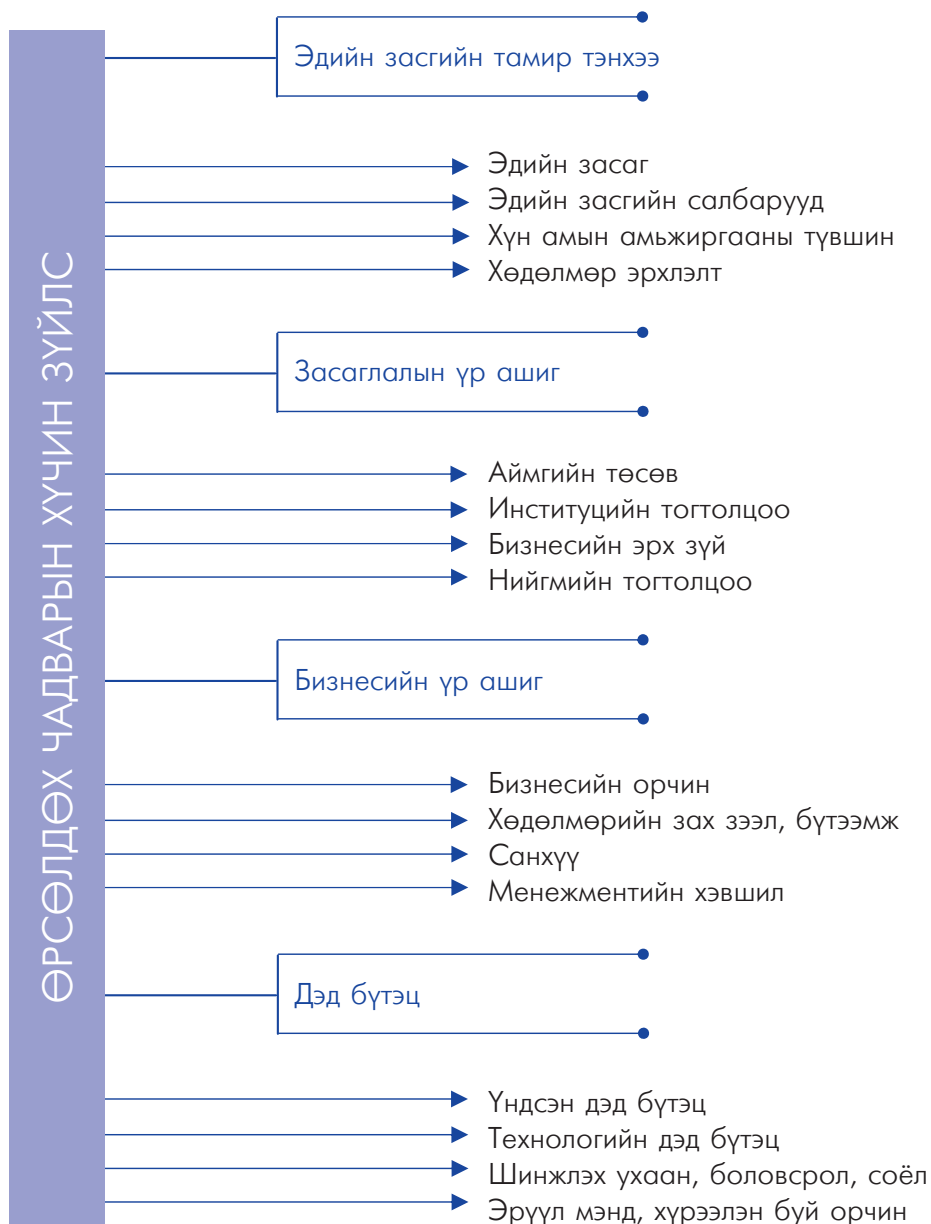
ӨРСӨЛДӨХ ЧАДВАРЫН ХҮЧИН ЗҮЙЛС

Эдийн засгийн тамир тэнхээ

Эдийн засаг
Эдийн засгийн салбарууд
Хүн амын амьжиргааны түвшин
Хөдөлмөр эрхлэлт

Засаглалын үр ашиг

Аймгийн төсөв
Институцийн тогтолцоо
Бизнесийн эрх зүй
Нийгмийн тогтолцоо

Бизнесийн үр ашиг

Бизнесийн орчин
Хөдөлмөрийн зах зээл, бүтээмж
Санхүү
Менежментийн хэвшил

Дэд бүтэц

Үндсэн дэд бүтэц
Технологийн дэд бүтэц
Шинжлэх ухаан, боловсрол, соёл
Эрүүл мэнд, хүрээлэн буй орчин